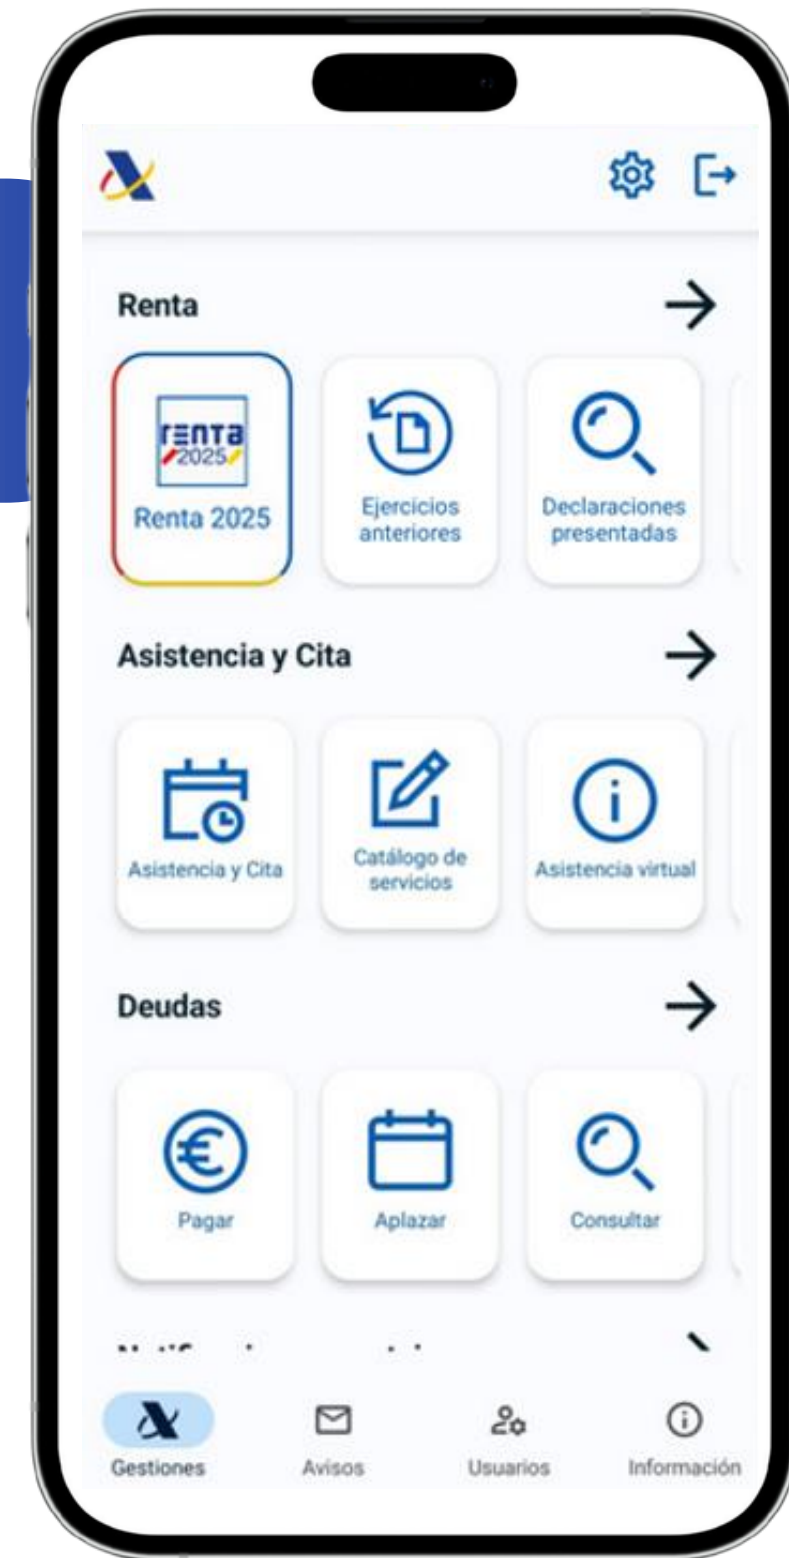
Renta

renta 2025

Renta 2025

Ejercicios anteriores

Declaraciones presentadas

Asistencia y Cita

Asistencia y Cita

Catálogo de servicios

Asistencia virtual

Deudas

Pagar

Aplazar

Consultar

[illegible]

Gestiones

Avisos

Usuarios

Información